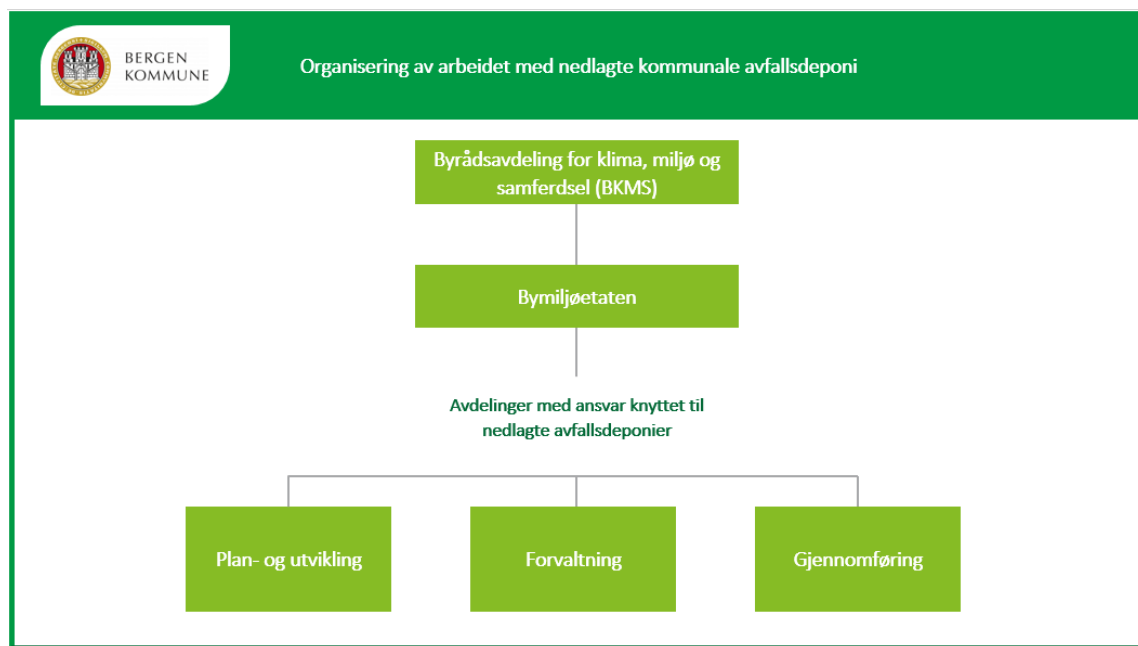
BERGEN KOMMUNE

Organisering av arbeidet med nedlagte kommunale avfallsdeponi

Byrådsavdeling for klima, miljø og samferdsel (BKMS)

Bymiljøetaten

Avdelinger med ansvar knyttet til nedlagte avfallsdeponier

Plan- og utvikling

Forvaltning

Gjennomføring